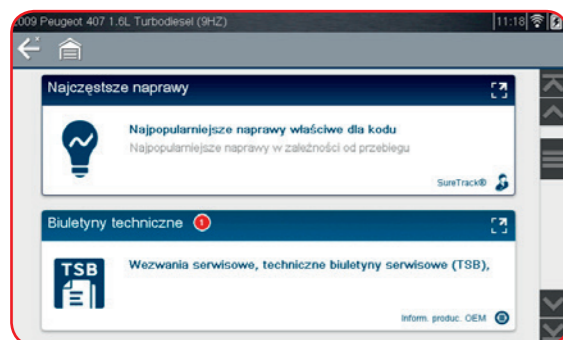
009 Peugeot 407 1.6L Turbodiesel (9HZ)

11:18

Najczęstsze naprawy

Najpopularniejsze naprawy właściwe dla kodu

Najpopularniejsze naprawy w zależności od przebiegu

SureTrack®

Biuletyny techniczne 1

TSB

Wezwania serwisowe, techniczne biuletyny serwisowe (TSB),

Inform. produc. OEM